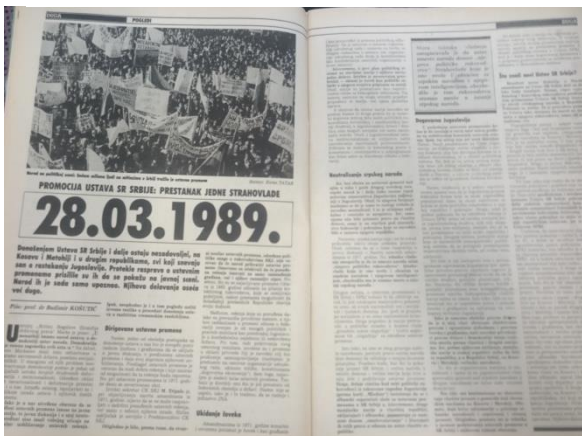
POGLEDI

Foto: Goran Tašić

PROMOCIJA USTAVA SR SRBIJE: PRESTANAK JEDNE STRAHOVLADE

28.03.1989.

Donošenjem Ustava SR Srbije i dalje ostaju nesadovoljeni, na Kosovu i Metohiji i u drugim republikama, oni koji sanovaju san o rasturanju Jugoslavije. Protekle rasprave o ustavnim promenama pričale su ih da se pokažu na javnoj sceni. Narod je i sada samo upozoren. Njihovo delovanje nije novi dugo.

Piše: prof. dr Radivoje Kašić

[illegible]

Dirigovane ustavne promene

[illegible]

Skidanje laveka

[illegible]

Neutralisanje srpskog naroda

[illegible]

Nepravo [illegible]

Šta znači novi Ustav SR Srbije?

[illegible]